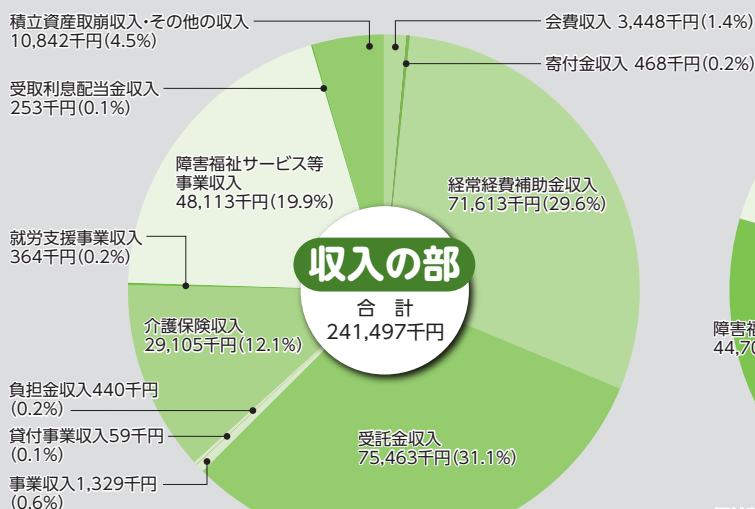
積立資産取崩収入・その他の収入
10,842千円(4.5%)

会費収入 3,448千円(1.4%)

寄付金収入 468千円(0.2%)

受取利息配当金収入
253千円(0.1%)

障害福祉サービス等
事業収入
48,113千円(19.9%)

経常経費補助金収入
71,613千円(29.6%)

就労支援事業収入
364千円(0.2%)

収入の部

合 計
241,497千円

介護保険収入
29,105千円(12.1%)

負担金収入440千円
(0.2%)

貸付事業収入59千円
(0.1%)

事業収入1,329千円
(0.6%)

受託金収入
75,463千円(31.1%)

障害福
44,70